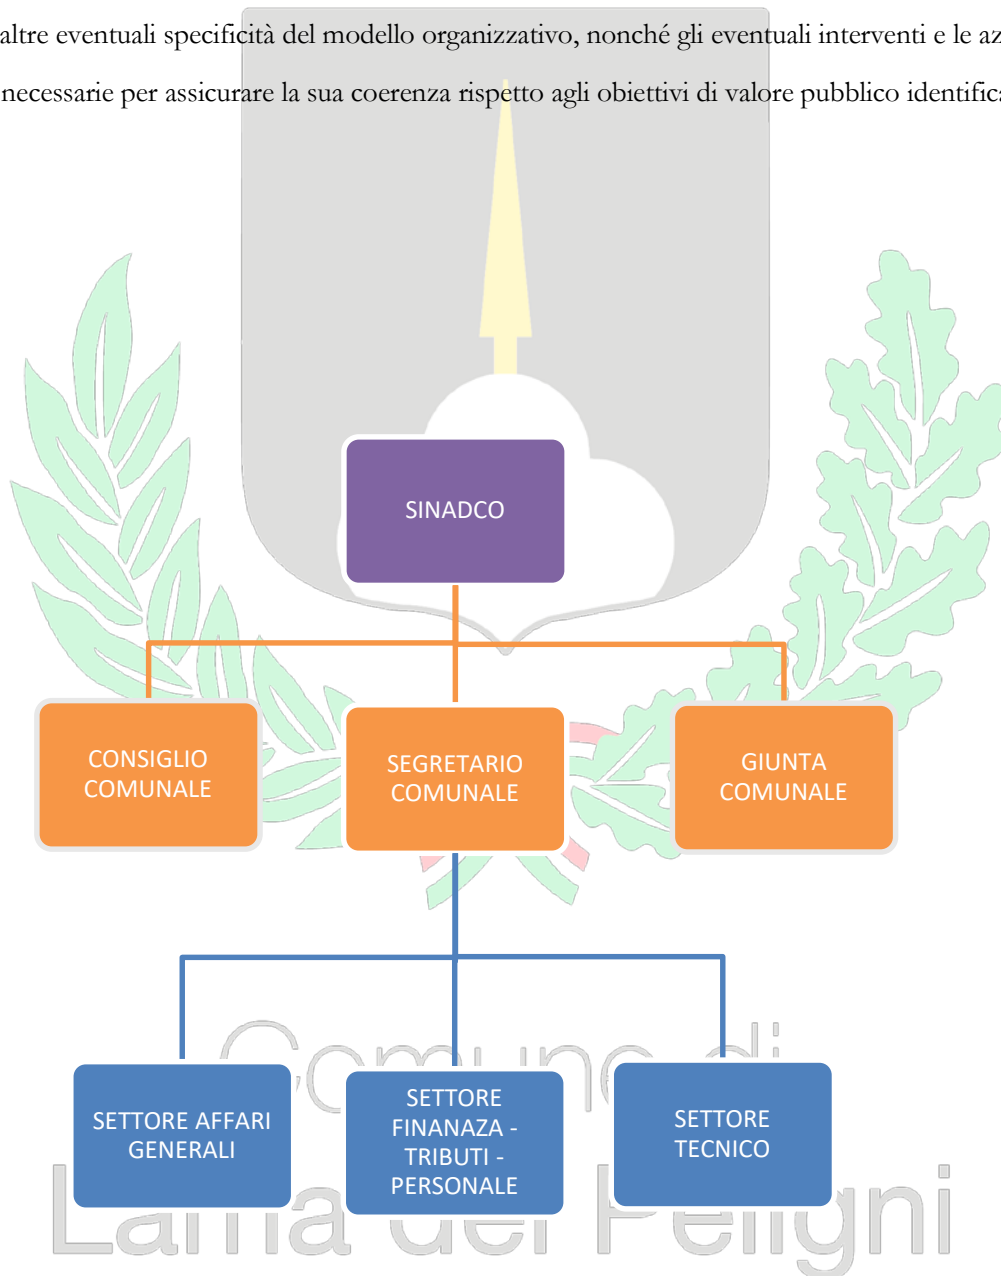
altre eventuali specificità del modello organizzativo, nonché gli eventuali interventi e le az necessarie per assicurare la sua coerenza rispetto agli obiettivi di valore pubblico identific

SINADCO

CONSIGLIO COMUNALE

SEGRETARIO COMUNALE

GIUNTA COMUNALE

SETTORE AFFARI GENERALI

SETTORE FINANAZA - TRIBUTI - PERSONALE

SETTORE TECNICO

Comune di Lama dei Peligni